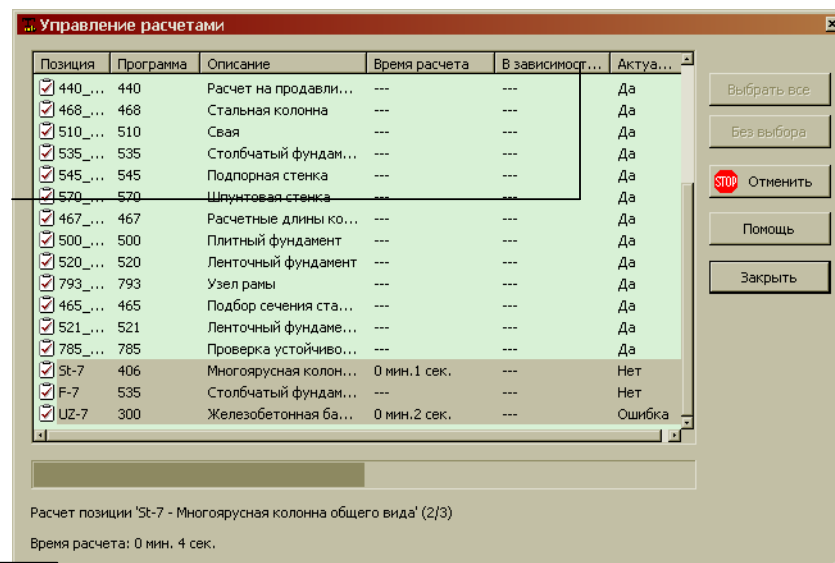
Управление расчетами

| Позиция | Программа | Описание | Время расчета | В зависимост... | Актуа... |
|---|---|---|---|---|---|
| 440_... | 440 | Расчет на продавли... | --- | --- | Да |
| 468_... | 468 | Стальная колонна | --- | --- | Да |
| 510_... | 510 | Свая | --- | --- | Да |
| 535_... | 535 | Столбчатый фундам... | --- | --- | Да |
| 545_... | 545 | Подпорная стенка | --- | --- | Да |
| 570_... | 570 | Шпунтовая стенка | --- | --- | Да |
| 467_... | 467 | Расчетные длины ко... | --- | --- | Да |
| 500_... | 500 | Плитный фундамент | --- | --- | Да |
| 520_... | 520 | Ленточный фундамент | --- | --- | Да |
| 793_... | 793 | Узел рамы | --- | --- | Да |
| 465_... | 465 | Подбор сечения ста... | --- | --- | Да |
| 521_... | 521 | Ленточный фундаме... | --- | --- | Да |
| 785_... | 785 | Проверка устойчиво... | --- | --- | Да |
| St-7 | 406 | Многоярусная колон... | 0 мин.1 сек. | --- | Нет |
| F-7 | 535 | Столбчатый фундам... | --- | --- | Нет |
| UZ-7 | 300 | Железобетонная ба... | 0 мин.2 сек. | --- | Ошибка |

Выбрать все

Без выбора

STOP Отменить

Помощь

Закрыть

Расчет позиции 'St-7 - Многоярусная колонна общего вида' (2/3)

Время расчета: 0 мин. 4 сек.